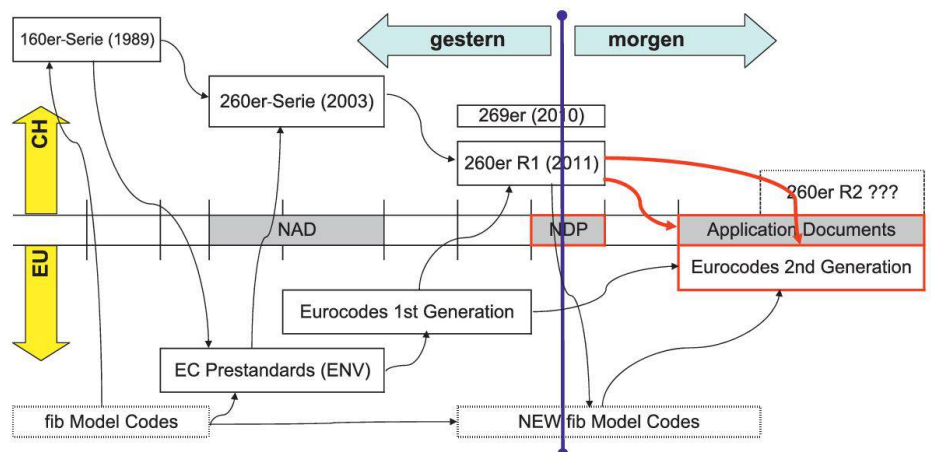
gestern

morgen

160er-Serie (1989)

260er-Serie (2003)

269er (2010)

260er R1 (2011)

260er R2 ???

CH

EU

NAD

NDP

Application Documents

Eurocodes 2nd Generation

Eurocodes 1st Generation

EC Prestandards (ENV)

fib Model Codes

NEW fib Model Codes